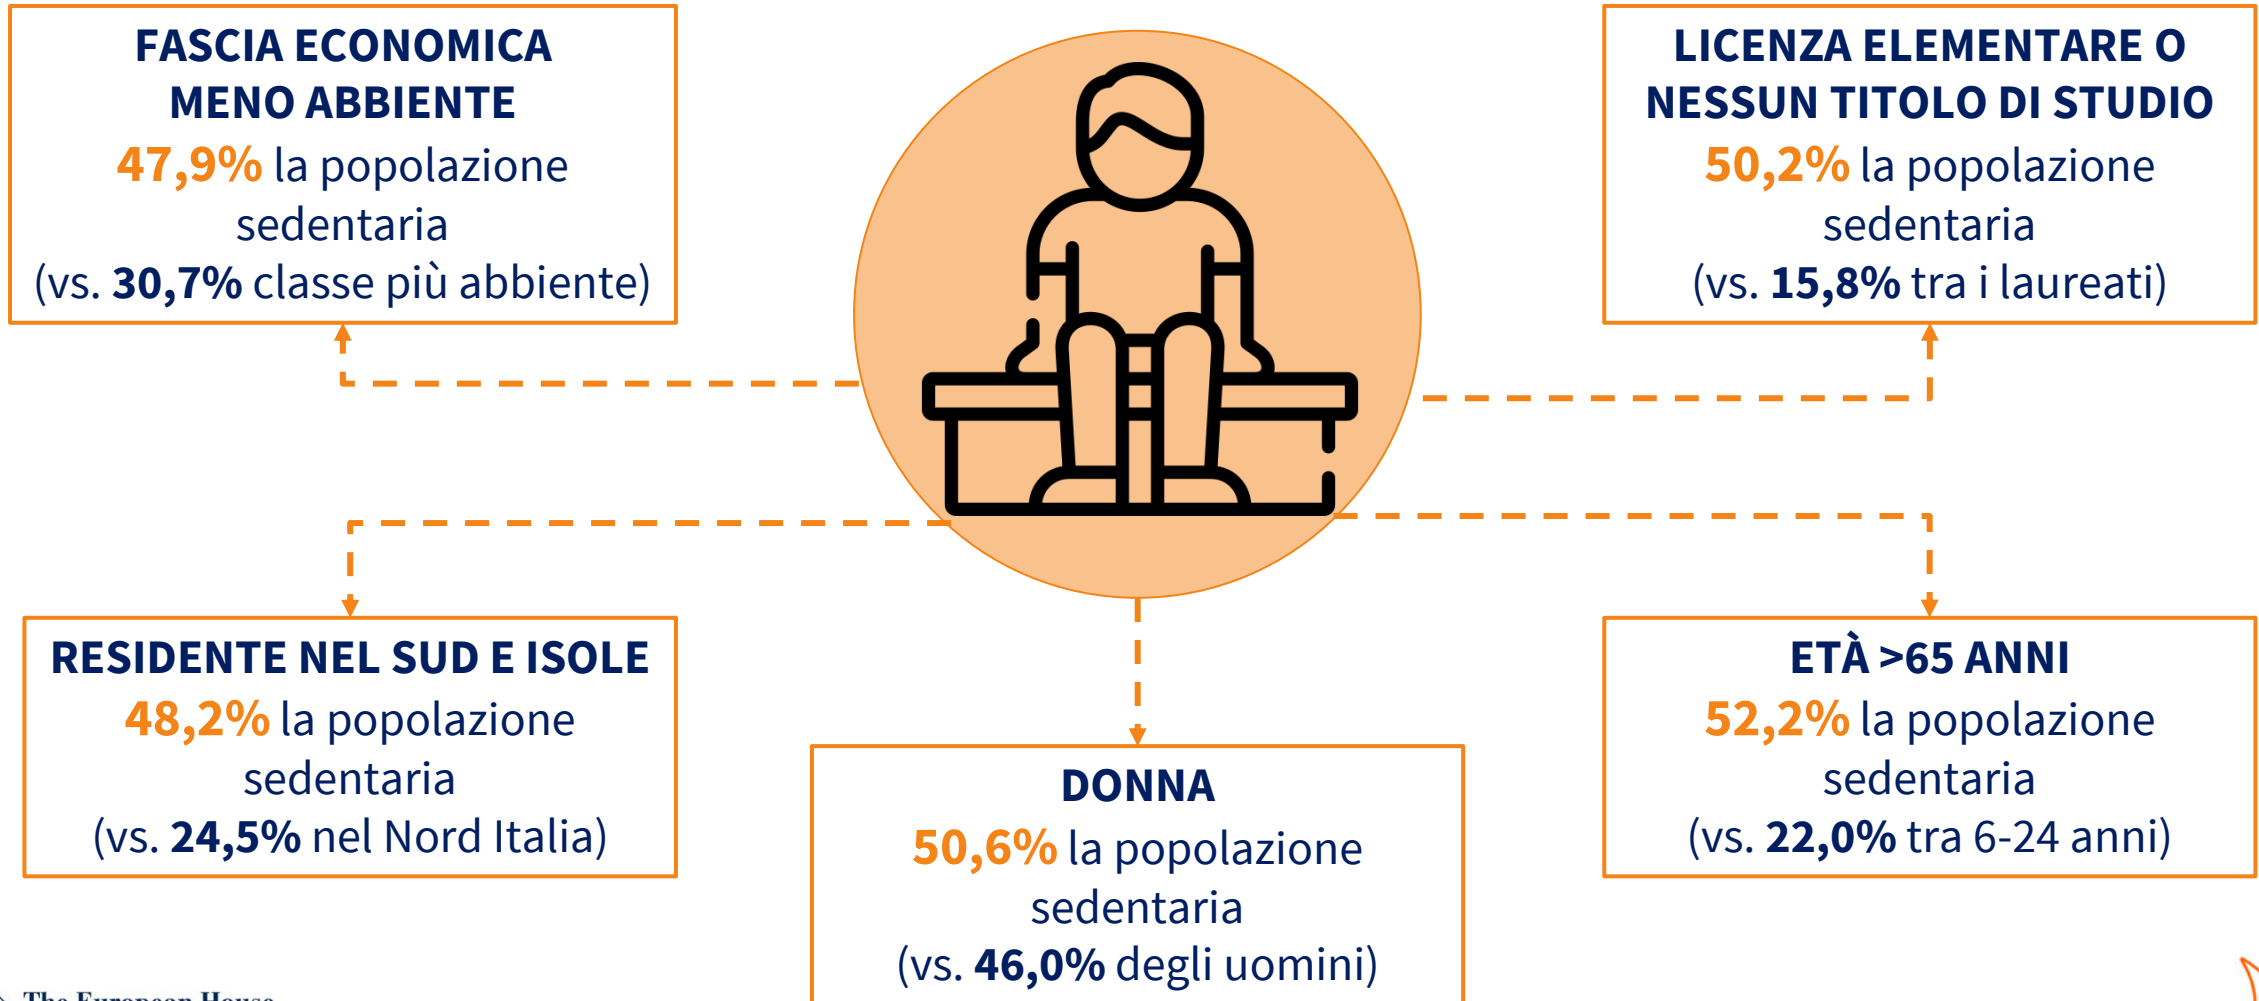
FASCIA ECONOMICA MENO ABBIENTE
47,9% la popolazione sedentaria
(vs. 30,7% classe più abbiente)

LICENZA ELEMENTARE O NESSUN TITOLO DI STUDIO
50,2% la popolazione sedentaria
(vs. 15,8% tra i laureati)

RESIDENTE NEL SUD E ISOLE
48,2% la popolazione sedentaria
(vs. 24,5% nel Nord Italia)

DONNA
50,6% la popolazione sedentaria
(vs. 46,0% degli uomini)

ETÀ >65 ANNI
52,2% la popolazione sedentaria
(vs. 22,0% tra 6-24 anni)

The European House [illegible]